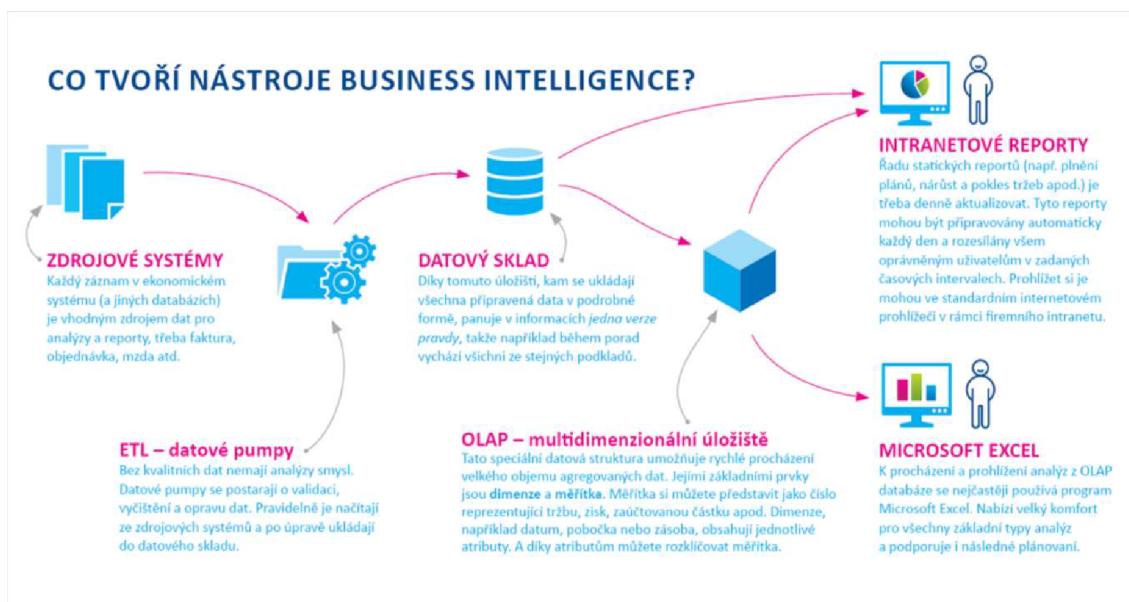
CO TVOŘÍ NÁSTROJE BUSINESS INTELLIGENCE?

ZDROJOVÉ SYSTÉMY
Každý záznam v ekonomickém systému (a jiných databázích) je vhodným zdrojem dat pro analýzy a reporty, třeba faktura, objednávka, mzda atd.

DATOVÝ SKLAD
Díky tomuto úložišti, kam se ukládají všechna připravená data v podrobné formě, panuje v informacích *jedna verze pravdy*, takže například během porad vychází všichni ze stejných podkladů.

INTRANETOVÉ REPORTY
Řadu statických reportů (např. plnění plánů, nárůst a pokles tržeb apod.) je třeba denně aktualizovat. Tyto reporty mohou být připravovány automaticky každý den a rozesílány všem oprávněným uživatelům v zadaných časových intervalech. Prohlížet si je mohou ve standardním internetovém prohlížeči v rámci firemního intranetu.

ETL – datové pumpy
Bez kvalitních dat nemají analýzy smysl. Datové pumpy se postarají o validaci, vyčištění a opravu dat. Pravidelně je načítají ze zdrojových systémů a po úpravě ukládají do datového skladu.

OLAP – multidimenzionální úložiště
Tato speciální datová struktura umožňuje rychlé procházení velkého objemu agregovaných dat. Jejími základními prvky jsou **dimenze** a **měřítka**. Měřítka si můžete představit jako číslo reprezentující tržbu, zisk, zaúčtovanou částku apod. Dimenze, například datum, pobočka nebo zásoba, obsahují jednotlivé atributy. A díky atributům můžete rozklíčovat měřítka.

MICROSOFT EXCEL
K procházení a prohlížení analýz z OLAP databáze se nejčastěji používá program Microsoft Excel. Nabízí velký komfort pro všechny základní typy analýz a podporuje i následné plánovaní.